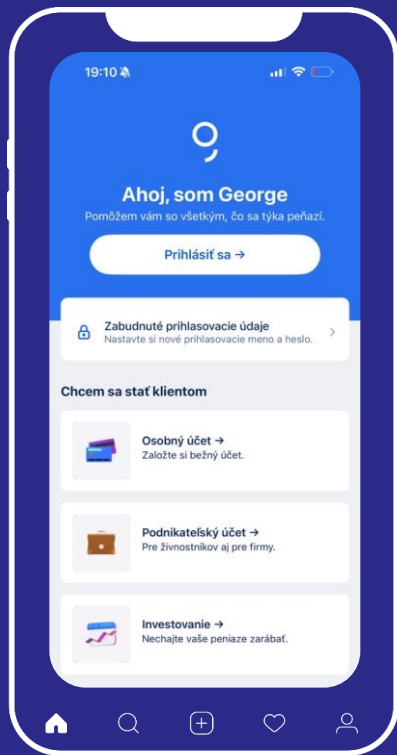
19:10

Ahoj, som George
Pomôžem vám so všetkým, čo sa týka peňazí.

Prihlásiť sa →

Zabudnuté prihlasovacie údaje
Nastavte si nové prihlasovacie meno a heslo.

Chcem sa stať klientom

Osobný účet →
Založte si bežný účet.

Podnikateľský účet →
Pre živnostníkov aj pre firmy.

Investovanie →
Nechajte vaše peniaze zarábať.